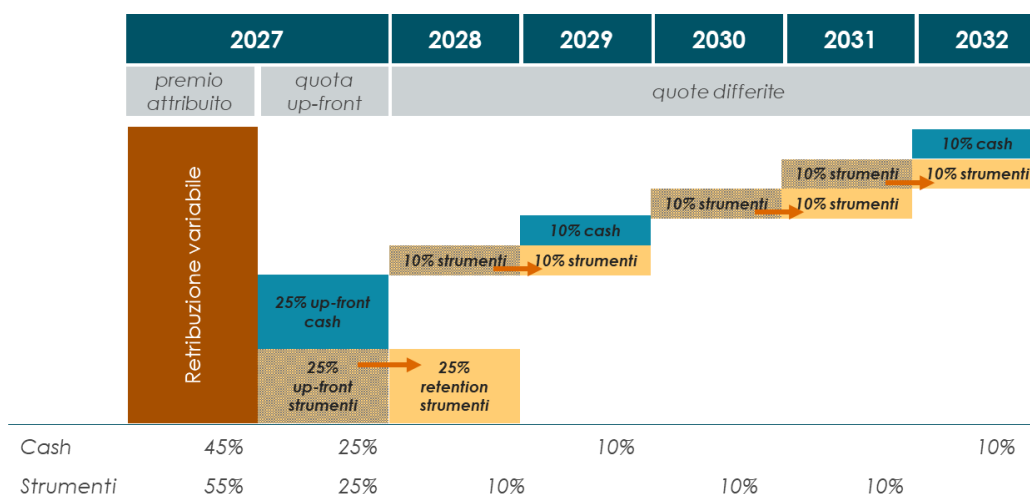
| 2027 | | 2028 | 2029 | 2030 | 2031 | 2032 |
|---|---|---|---|---|---|---|
| premio attribuito | quota up-front | quote differite | | | | |

Retribuzione variabile

25% up-front cash

25% up-front strumenti

25% retention strumenti

10% strumenti

10% cash

10% strumenti

10% strumenti

10% strumenti

10% strumenti

10% cash

10% strumenti

| | | | | | | | |
|---|---|---|---|---|---|---|---|
| Cash | 45% | 25% | | 10% | | | 10% |
| Strumenti | 55% | 25% | 10% | | 10% | 10% | |